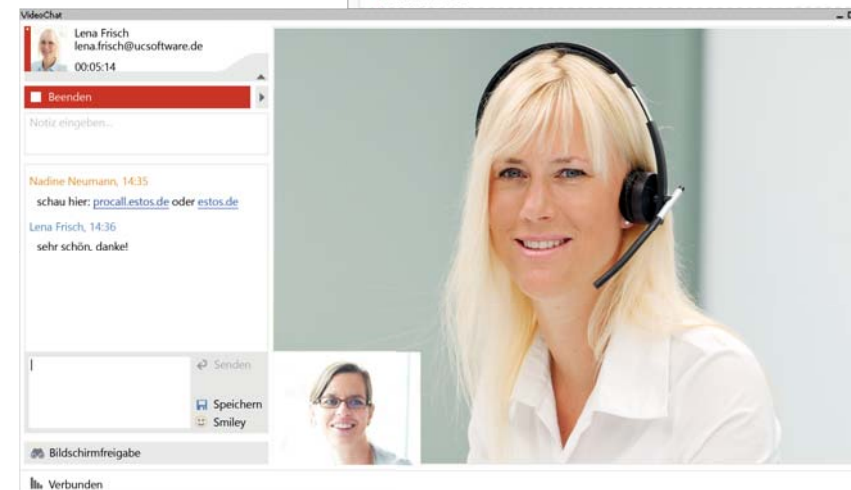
VideoChat

Lena Frisch
lena.frisch@ucsoftware.de
00:05:14

Beenden

Notiz eingeben...

Nadine Neumann, 14:35
schau hier: procall.estos.de oder estos.de
Lena Frisch, 14:36
sehr schön. danke!

Senden
Speichern
Smiley

Bildschirmfreigabe

Verbunden